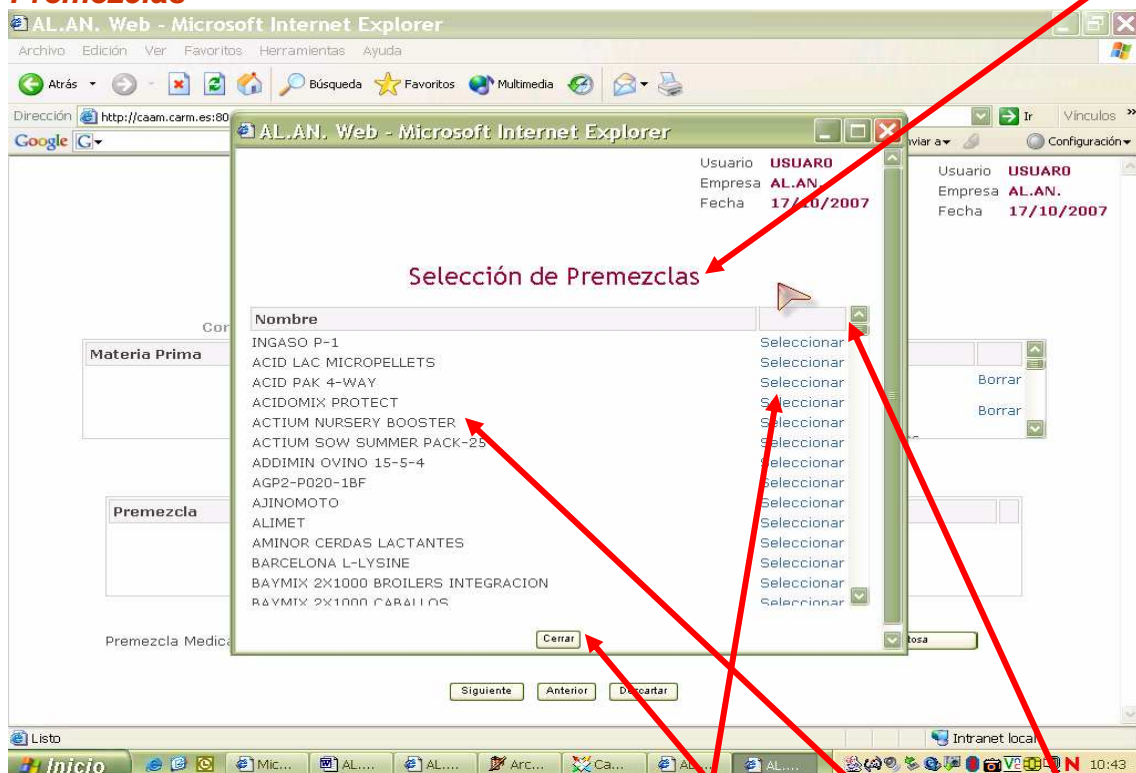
Premezclas

AL.AN. Web - Microsoft Internet Explorer

Archivo Edición Ver Favoritos Herramientas Ayuda

Atrás Búsqueda Favoritos Multimedia

Dirección http://caam.carm.es:80 Ir Vínculos »

Google G- viar a- Configuración-

Usuario USUARO
Empresa AL.AN.
Fecha 17/10/2007

Cor

Materia Prima

Borrar

Borrar

Premezcla

Premezcla Medica tosa

Siguiente Anterior Descartar

AL.AN. Web - Microsoft Internet Explorer

Usuario USUARO
Empresa AL.AN.
Fecha 17/10/2007

Selección de Premezclas

| Nombre | |
|---|---|
| INGASO P-1 | Seleccionar |
| ACID LAC MICROPELLETS | Seleccionar |
| ACID PAK 4-WAY | Seleccionar |
| ACIDOMIX PROTECT | Seleccionar |
| ACTIUM NURSERY BOOSTER | Seleccionar |
| ACTIUM SOW SUMMER PACK-25 | Seleccionar |
| ADDIMIN OVINO 15-5-4 | Seleccionar |
| AGP2-P020-1BF | Seleccionar |
| AJINOMOTO | Seleccionar |
| ALIMET | Seleccionar |
| AMINOR CERDAS LACTANTES | Seleccionar |
| BARCELONA L-LYSINE | Seleccionar |
| BAYMIX 2X1000 BROILERS INTEGRACION | Seleccionar |
| BAYMIX 2X1000 CABALLOS | Seleccionar |

Cerrar

Listo Intranet local

Inicio Mic... AL.... AL.... Arc... Ca... AL... AL.... N 10:43